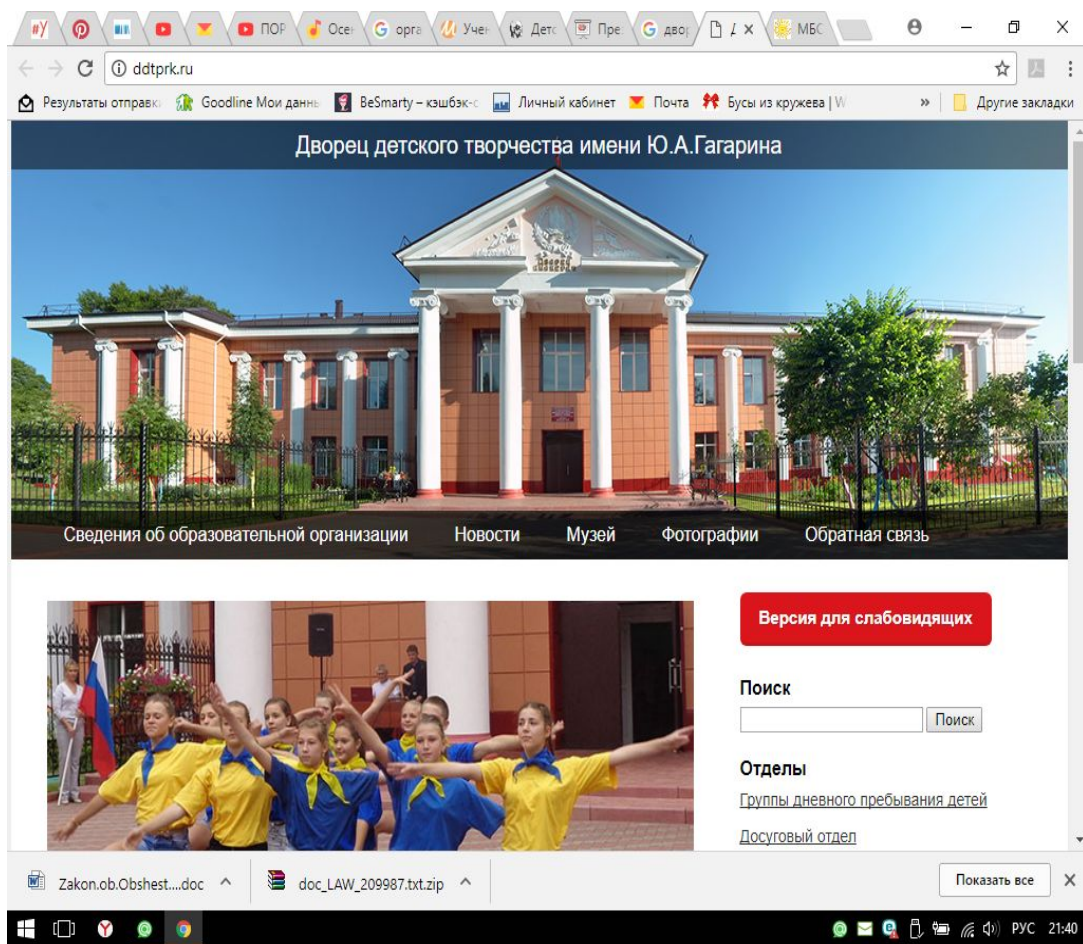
ПОР Осе орга Учен Детс Пре двор Д × МБС

ddtprk.ru

Результаты отправк Goodline Мои данны BeSmarty – кэшбэк-с Личный кабинет Почта Бусы из кружева | W » Другие закладки

Дворец детского творчества имени Ю.А.Гагарина

Сведения об образовательной организации Новости Музей Фотографии Обратная связь

Версия для слабовидящих

Поиск

Поиск

Отделы

Группы дневного пребывания детей

Досуговый отдел

Zakon.ob.Obshest....doc

doc_LAW_209987.txt.zip

Показать все

РУС 21:40